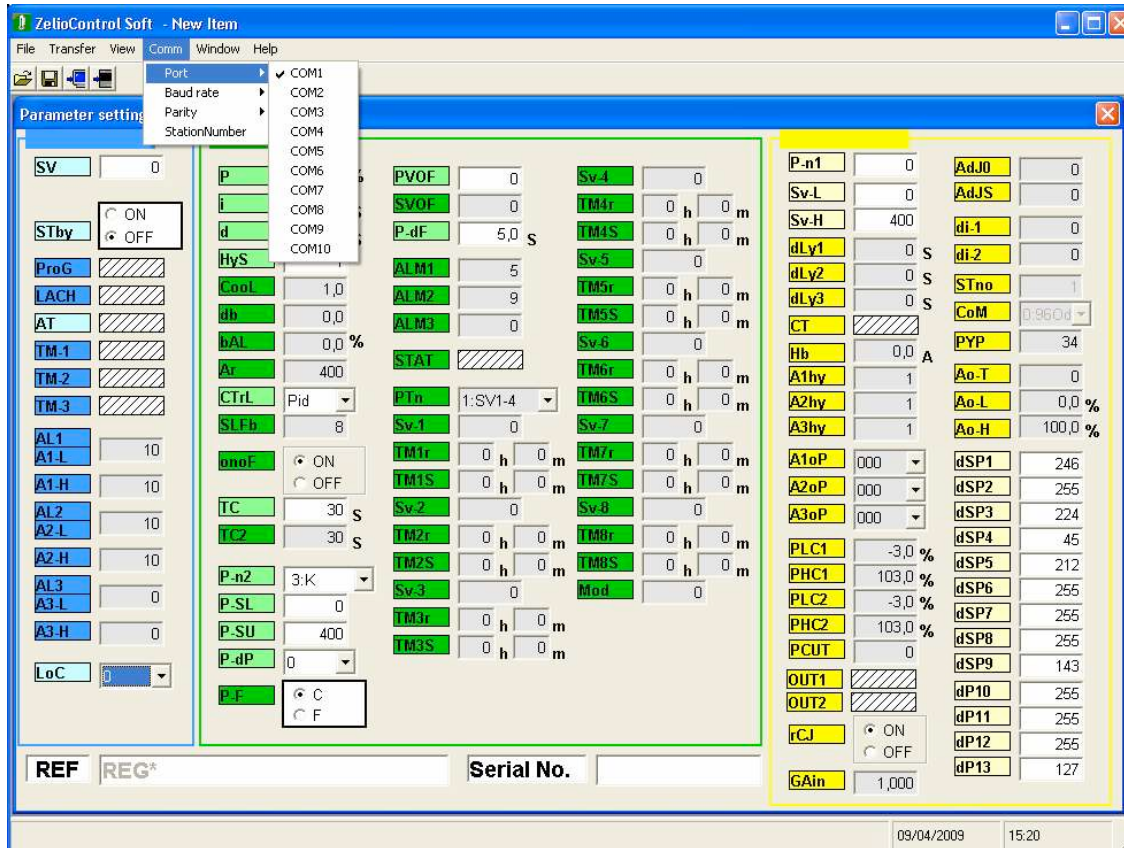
ZelioControl Soft - New Item

File Transfer View Comm Window Help

Port
Baud rate
Parity
StationNumber

✓ COM1
COM2
COM3
COM4
COM5
COM6
COM7
COM8
COM9
COM10

Parameter setting

SV 0
STby ○ ON ● OFF
ProG
LACH
AT
TM-1
TM-2
TM-3
AL1 A1-L 10
A1-H 10
AL2 A2-L 10
A2-H 10
AL3 A3-L 0
A3-H 0
LoC 0

P
i
d
HyS
CooL 1,0
db 0,0
bAL 0,0 %
Ar 400
CTrL Pid
SLFb 8
onoF ● ON ○ OFF
TC 30 S
TC2 30 S
P-n2 3:K
P-SL 0
P-SU 400
P-dP 0
P-F ● C ○ F

PVOF 0
SVOF 0
P-dF 5,0 S
ALM1 5
ALM2 9
ALM3 0
STAT
PTn 1:SV1-4
Sv-1 0
TM1r 0 h 0 m
TM1S 0 h 0 m
Sv-2 0
TM2r 0 h 0 m
TM2S 0 h 0 m
Sv-3 0
TM3r 0 h 0 m
TM3S 0 h 0 m

Sv-4 0
TM4r 0 h 0 m
TM4S 0 h 0 m
Sv-5 0
TM5r 0 h 0 m
TM5S 0 h 0 m
Sv-6 0
TM6r 0 h 0 m
TM6S 0 h 0 m
Sv-7 0
TM7r 0 h 0 m
TM7S 0 h 0 m
Sv-8 0
TM8r 0 h 0 m
TM8S 0 h 0 m
Mod 0

P-n1 0
Sv-L 0
Sv-H 400
dLy1 0 S
dLy2 0 S
dLy3 0 S
CT
Hb 0,0 A
A1hy 1
A2hy 1
A3hy 1
A1oP 000
A2oP 000
A3oP 000
PLC1 -3,0 %
PHC1 103,0 %
PLC2 -3,0 %
PHC2 103,0 %
PCUT 0
OUT1
OUT2
rCJ ● ON ○ OFF
GAin 1,000

AdJ0 0
AdJS 0
di-1 0
di-2 0
STno 1
CoM 0:960d
PYP 34
Ao-T 0
Ao-L 0,0 %
Ao-H 100,0 %
dSP1 246
dSP2 255
dSP3 224
dSP4 45
dSP5 212
dSP6 255
dSP7 255
dSP8 255
dSP9 143
dP10 255
dP11 255
dP12 255
dP13 127

REF REG*
Serial No.

09/04/2009 15:20